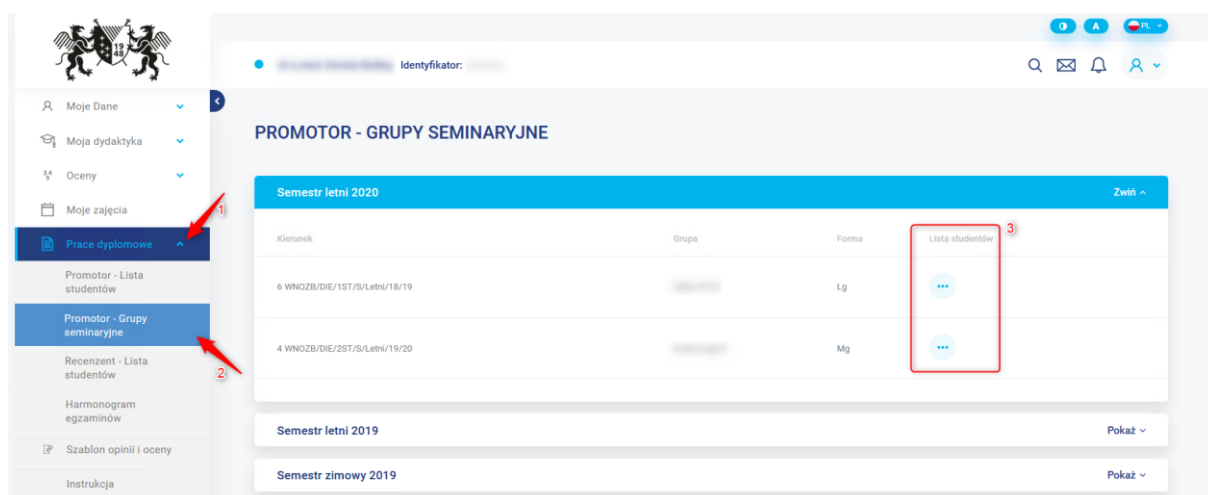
19 48

A PL

Identyfikator: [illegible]

Moje Dane

Moja dydaktyka

Oceny

Moje zajęcia

Prace dyplomowe

Promotor - Lista studentów

Promotor - Grupy seminaryjne

Recenzent - Lista studentów

Harmonogram egzaminów

Szablon opinii i oceny

Instrukcja

1

2

PROMOTOR - GRUPY SEMINARYJNE

Semestr letni 2020

Zwiń

3

| Kierunek | Grupa | Forma | Lista studentów |
|---|---|---|---|
| 6 WNOZB/DIE/1ST/S/Letni/18/19 | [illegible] | Lg | ••• |
| 4 WNOZB/DIE/2ST/S/Letni/19/20 | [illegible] | Mg | ••• |

Semestr letni 2019

Pokaż

Semestr zimowy 2019

Pokaż